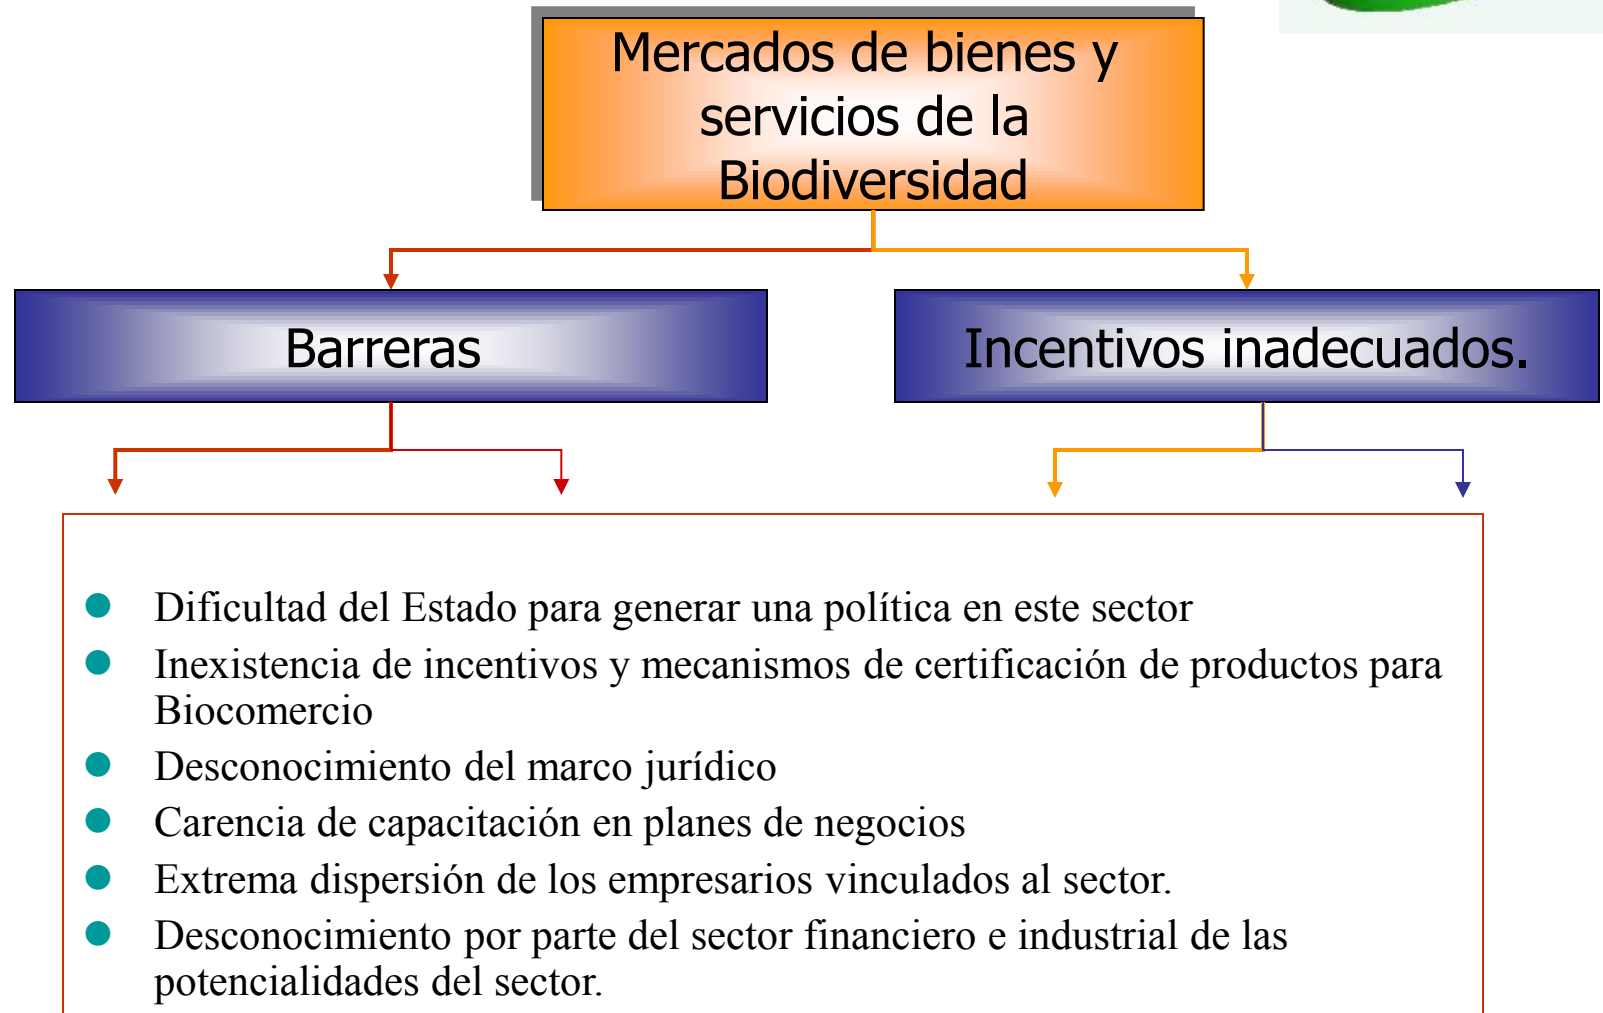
Mercados de bienes y servicios de la Biodiversidad

Barreras

Incentivos inadecuados.

- Dificultad del Estado para generar una política en este sector
- Inexistencia de incentivos y mecanismos de certificación de productos para Biocomercio
- Desconocimiento del marco jurídico
- Carencia de capacitación en planes de negocios
- Extrema dispersión de los empresarios vinculados al sector.
- Desconocimiento por parte del sector financiero e industrial de las potencialidades del sector.